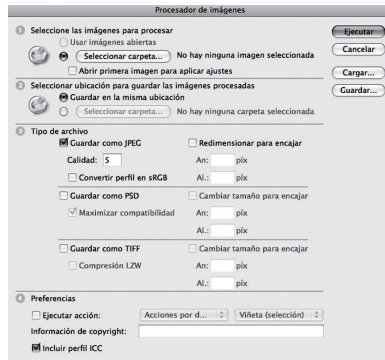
Procesador de imágenes

1 Seleccione las imágenes para procesar
Usar imágenes abiertas
Seleccionar carpeta... No hay ninguna imagen seleccionada
Abrir primera imagen para aplicar ajustes

2 Seleccionar ubicación para guardar las imágenes procesadas
Guardar en la misma ubicación
Seleccionar carpeta... No hay ninguna carpeta seleccionada

3 Tipo de archivo
Guardar como JPEG
Calidad: 5
Convertir perfil en sRGB
Redimensionar para encajar
An: píx
Al.: píx

Guardar como PSD
Maximizar compatibilidad
Cambiar tamaño para encajar
An: píx
Al.: píx

Guardar como TIFF
Compresión LZW
Cambiar tamaño para encajar
An: píx
Al.: píx

4 Preferencias
Ejecutar acción: Acciones por d... Viñeta (selección)
Información de copyright:
Incluir perfil ICC

Ejecutar
Cancelar
Cargar...
Guardar...